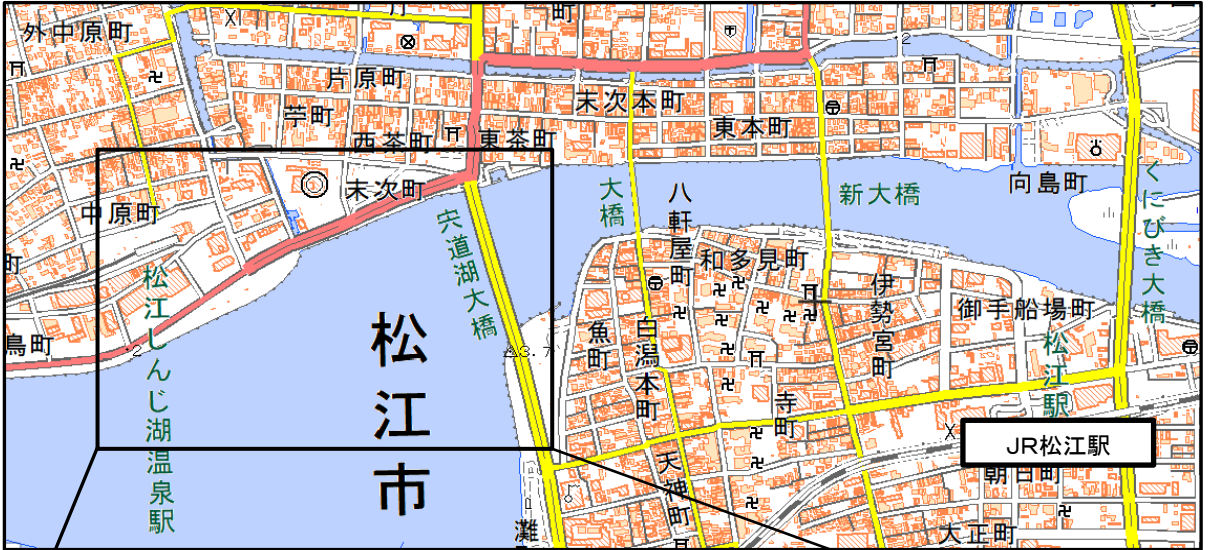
外中原町
片原町
末次本町
東本町
苧町
西茶町
東茶町
末次町
中原町
大橋
八軒屋町
和多見町
新大橋
向島町
くにびき大橋
宍道湖大橋
松江しんじ湖温泉駅
伊勢宮町
御手船場町
松江駅
松江市
魚町
白潟本町
寺町
天神町
朝日町
大正町
灘
島町
JR松江駅
2
2
3.7